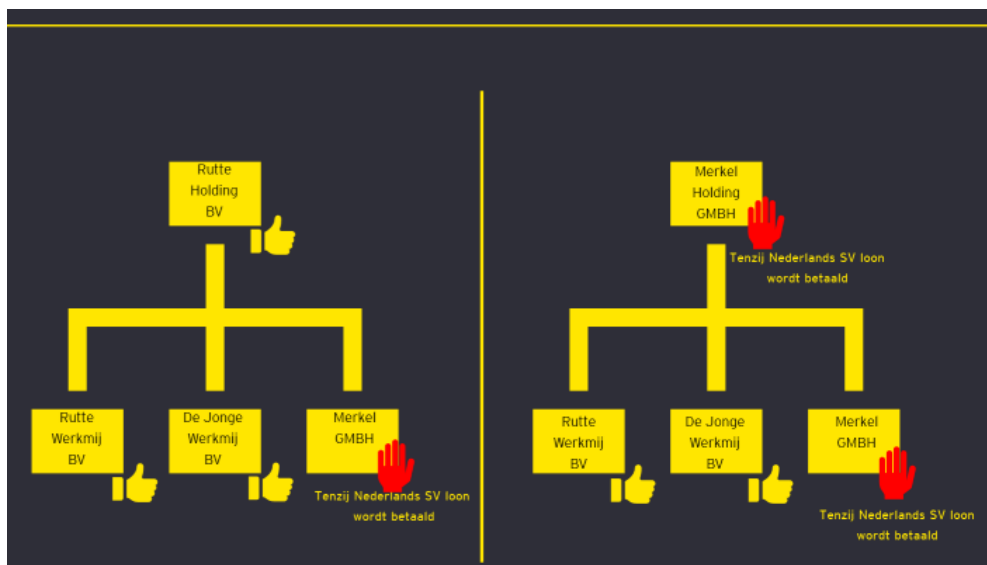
Rutte Holding BV

Rutte Werkmij BV

De Jonge Werkmij BV

Merkel GMBH

Tenzij Nederlands SV loon wordt betaald

Merkel Holding GMBH

Tenzij Nederlands SV loon wordt betaald

Rutte Werkmij BV

De Jonge Werkmij BV

Merkel GMBH

Tenzij Nederlands SV loon wordt betaald